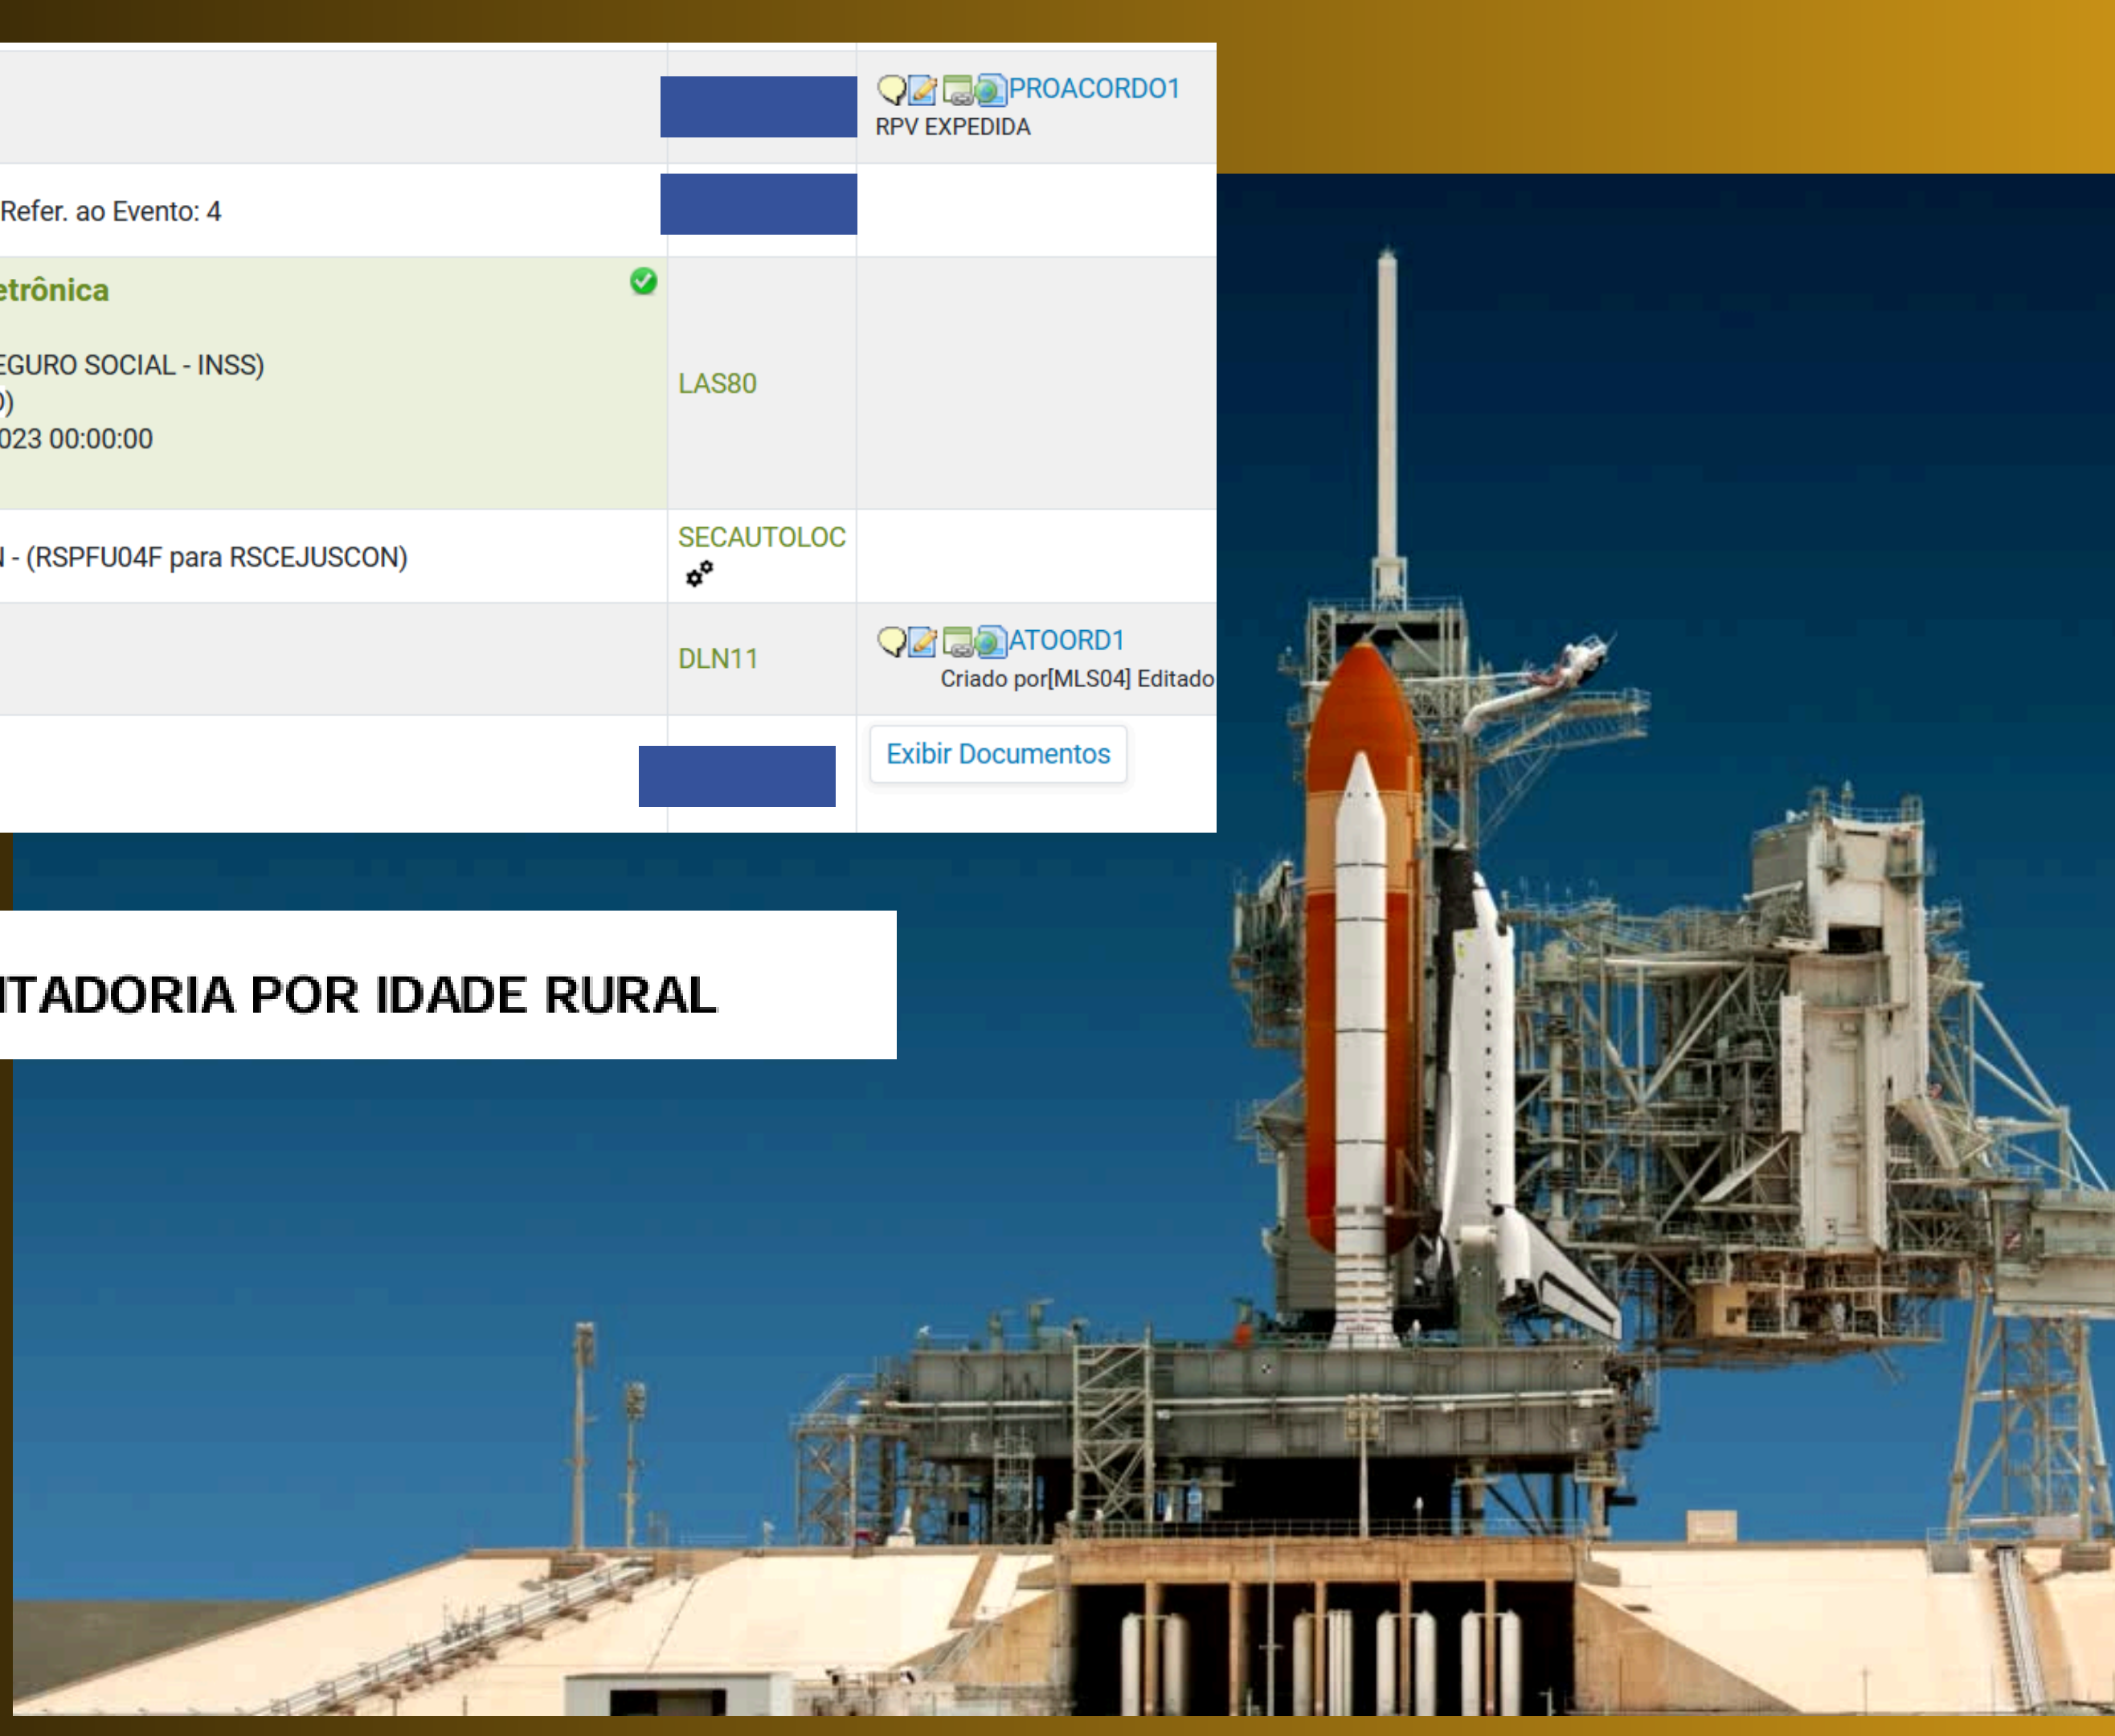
| | | PROACORDO1 RPV EXPEDIDA |
|---|---|---|
| Refer. ao Evento: 4 | | |
| etrônica<br>EGURO SOCIAL - INSS)<br>)<br>023 00:00:00 | LAS80 | |
| - (RSPFU04F para RSCEJUSCON) | SECAUTOLOC | |
| | DLN11 | ATOORD1 Criado por[MLS04] Editado |
| | | Exibir Documentos |

ITADORIA POR IDADE RURAL